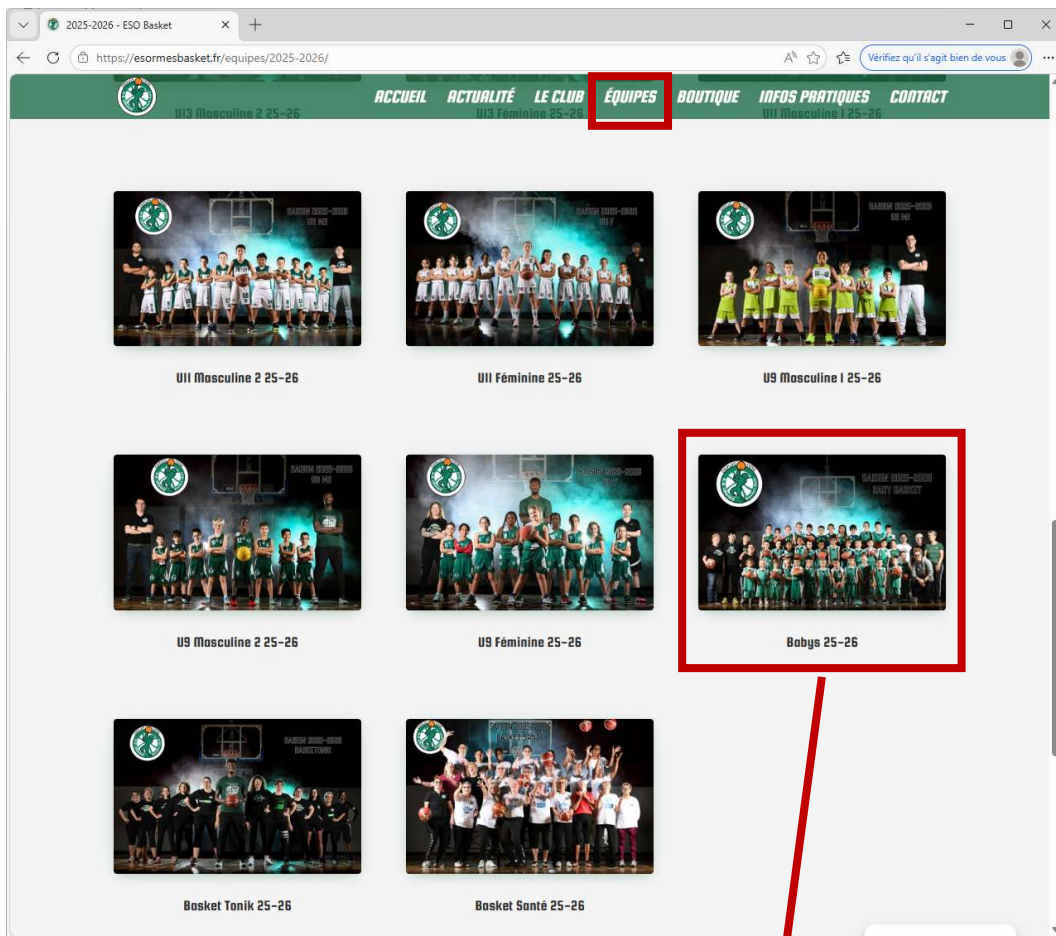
2025-2026 - ESO Basket

https://esormesbasket.fr/equipes/2025-2026/

Vérifiez qu'il s'agit bien de vous

ACCUEIL ACTUALITÉ LE CLUB ÉQUIPES BOUTIQUE INFOS PRATIQUES CONTACT

U13 Masculine 2 25-26 U13 Féminine 25-26 U11 Masculine 1 25-26

SAISON 2025-2026 U11 M2

U11 Masculine 2 25-26

SAISON 2025-2026 U11 F

U11 Féminine 25-26

SAISON 2025-2026 U9 M1

U9 Masculine 1 25-26

SAISON 2025-2026 U9 M2

U9 Masculine 2 25-26

SAISON 2025-2026 U9 F

U9 Féminine 25-26

SAISON 2025-2026 BABY BASKET

Babys 25-26

SAISON 2025-2026 BASKETONIK

Basket Tonik 25-26

SAISON 2025-2026

Basket Santé 25-26